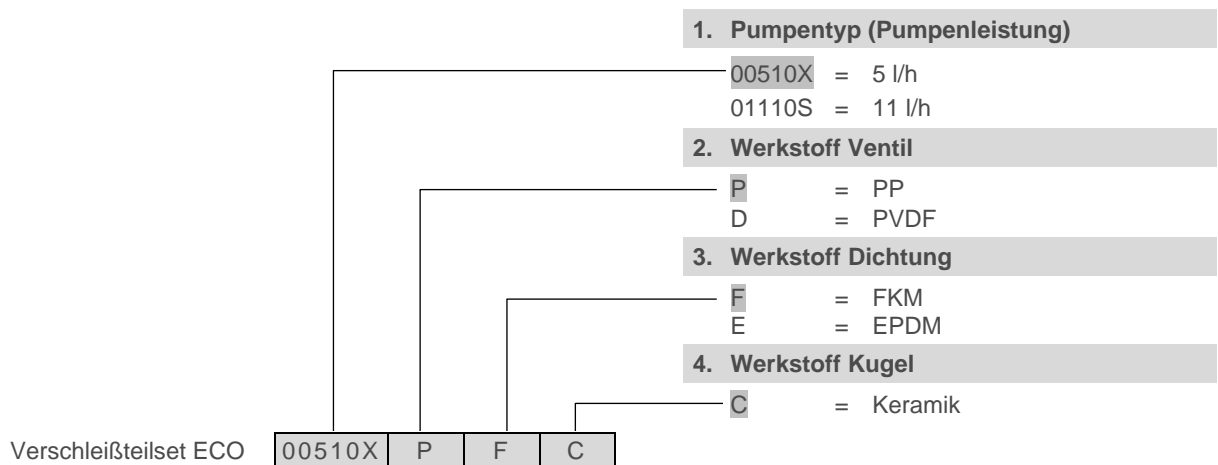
**1. Pumpentyp (Pumpenleistung)**

00510X = 5 l/h
01110S = 11 l/h

**2. Werkstoff Ventil**

P = PP
D = PVDF

**3. Werkstoff Dichtung**

F = FKM
E = EPDM

**4. Werkstoff Kugel**

C = Keramik

Verschleißteilset ECO

| 00510X | P | F | C |
|---|---|---|---|